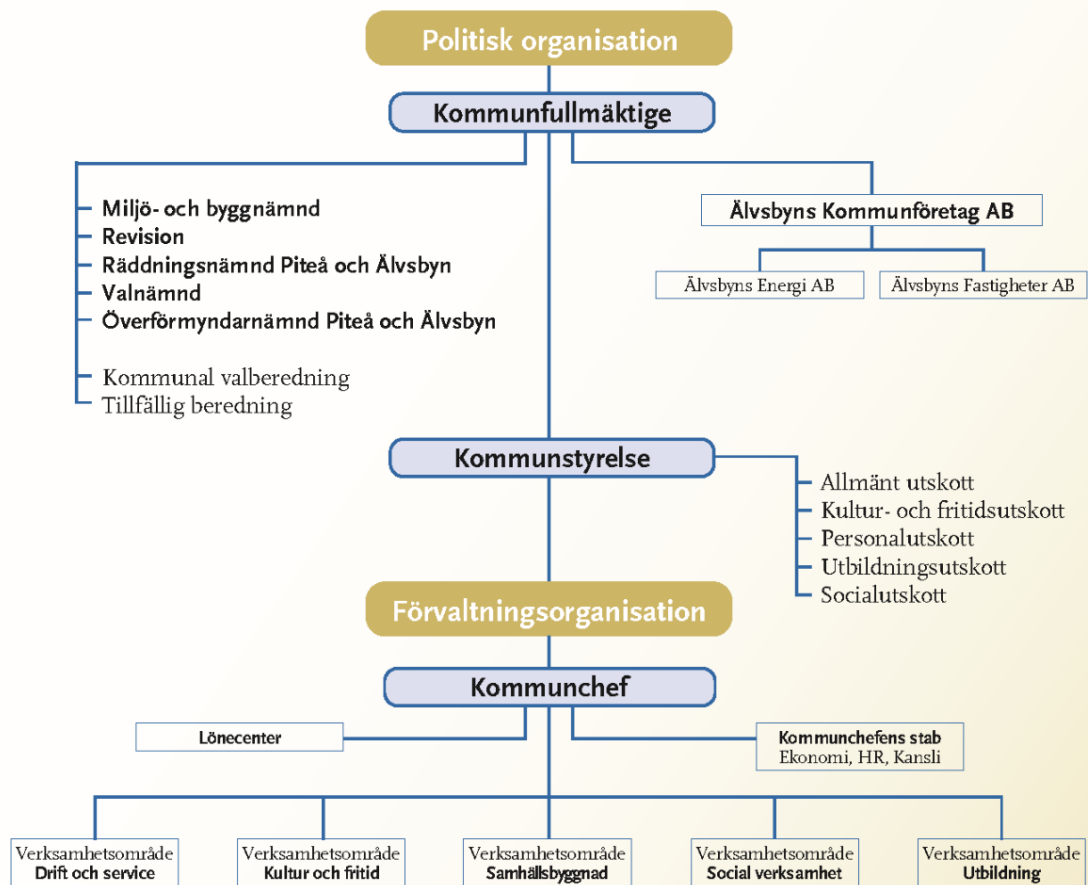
Politisk organisation

Kommunfullmäktige

Miljö- och byggnämnd
Revision
Räddningsnämnd Piteå och Älvsbyn
Valnämnd
Överförmyndarnämnd Piteå och Älvsbyn

Kommunal valberedning
Tillfällig beredning

Älvsbyns Kommunföretag AB

Älvsbyns Energi AB

Älvsbyns Fastigheter AB

Kommunstyrelse

Allmänt utskott
Kultur- och fritidsutskott
Personalutskott
Utbildningsutskott
Socialutskott

Förvaltningsorganisation

Kommunchef

Lönecenter

Kommunchefens stab
Ekonomi, HR, Kansli

Verksamhetsområde
Drift och service

Verksamhetsområde
Kultur och fritid

Verksamhetsområde
Samhällsbyggnad

Verksamhetsområde
Social verksamhet

Verksamhetsområde
Utbildning